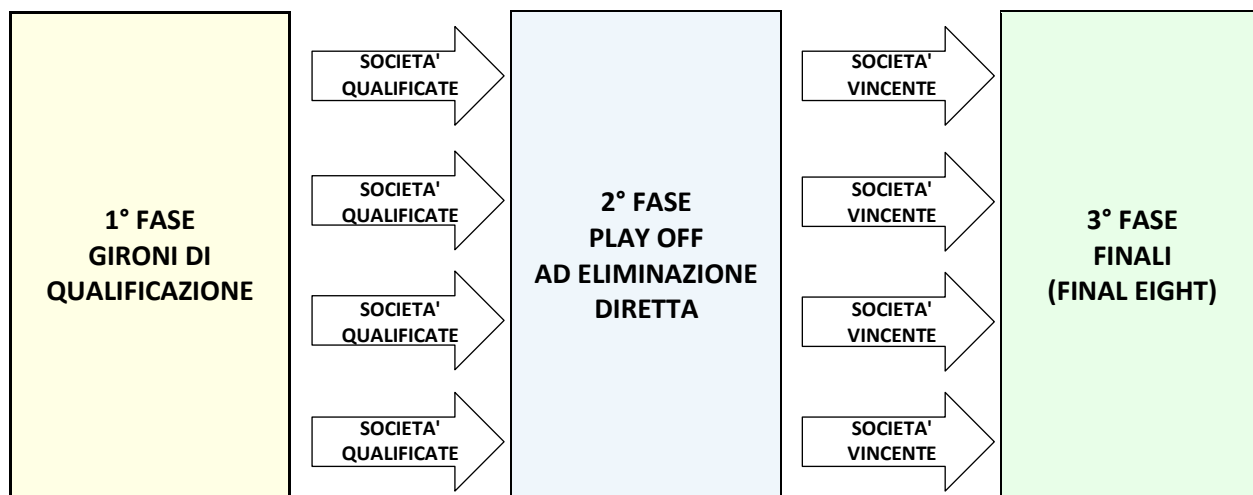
1° FASE
GIRONI DI
QUALIFICAZIONE

SOCIETA'
QUALIFICATE

SOCIETA'
QUALIFICATE

SOCIETA'
QUALIFICATE

SOCIETA'
QUALIFICATE

2° FASE
PLAY OFF
AD ELIMINAZIONE
DIRETTA

SOCIETA'
VINCENTE

SOCIETA'
VINCENTE

SOCIETA'
VINCENTE

SOCIETA'
VINCENTE

3° FASE
FINALI
(FINAL EIGHT)